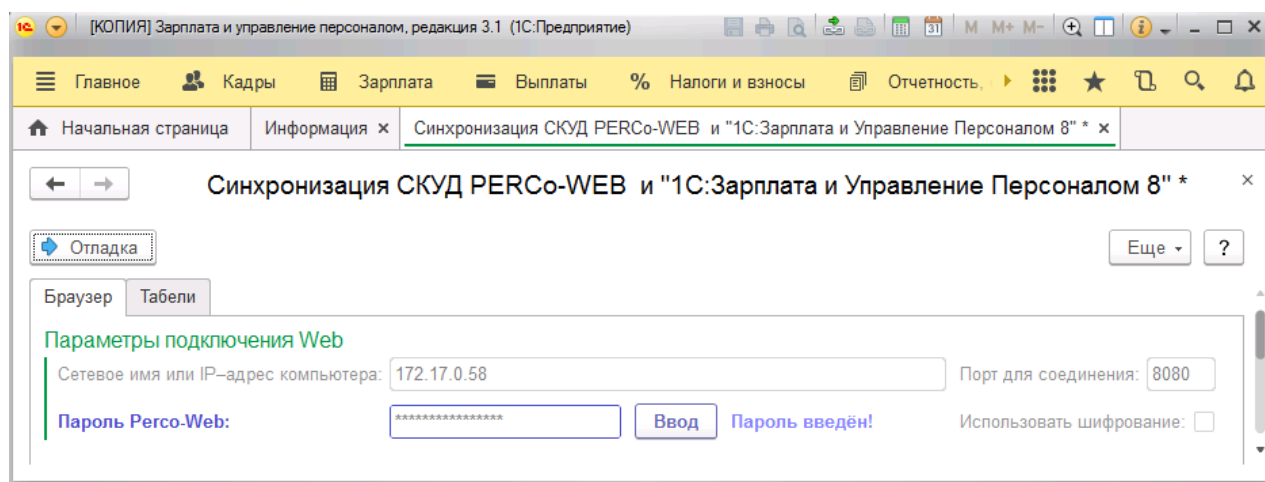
1С [КОПИЯ] Зарплата и управление персоналом, редакция 3.1 (1С:Предприятие) M M+ M-

Главное Кадры Зарплата Выплаты Налоги и взносы Отчетность,

Начальная страница Информация × Синхронизация СКУД PERCo-WEB и "1С:Зарплата и Управление Персоналом 8" * ×

Синхронизация СКУД PERCo-WEB и "1С:Зарплата и Управление Персоналом 8" *

Отладка

Еще ?

Браузер Табели

Параметры подключения Web

Сетевое имя или IP–адрес компьютера: 172.17.0.58

Порт для соединения: 8080

Пароль Perco-Web: **************** Ввод Пароль введён!

Использовать шифрование: